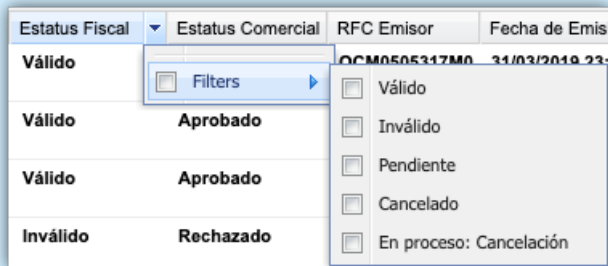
| Estatus Fiscal | Estatus Comercial | RFC Emisor | Fecha de Emis |
|---|---|---|---|
| Válido | | OCM0505317M0 | 31/03/2019 23: |
| Válido | Aprobado | | |
| Válido | Aprobado | | |
| Inválido | Rechazado | | |

Filters

Válido

Inválido

Pendiente

Cancelado

En proceso: Cancelación